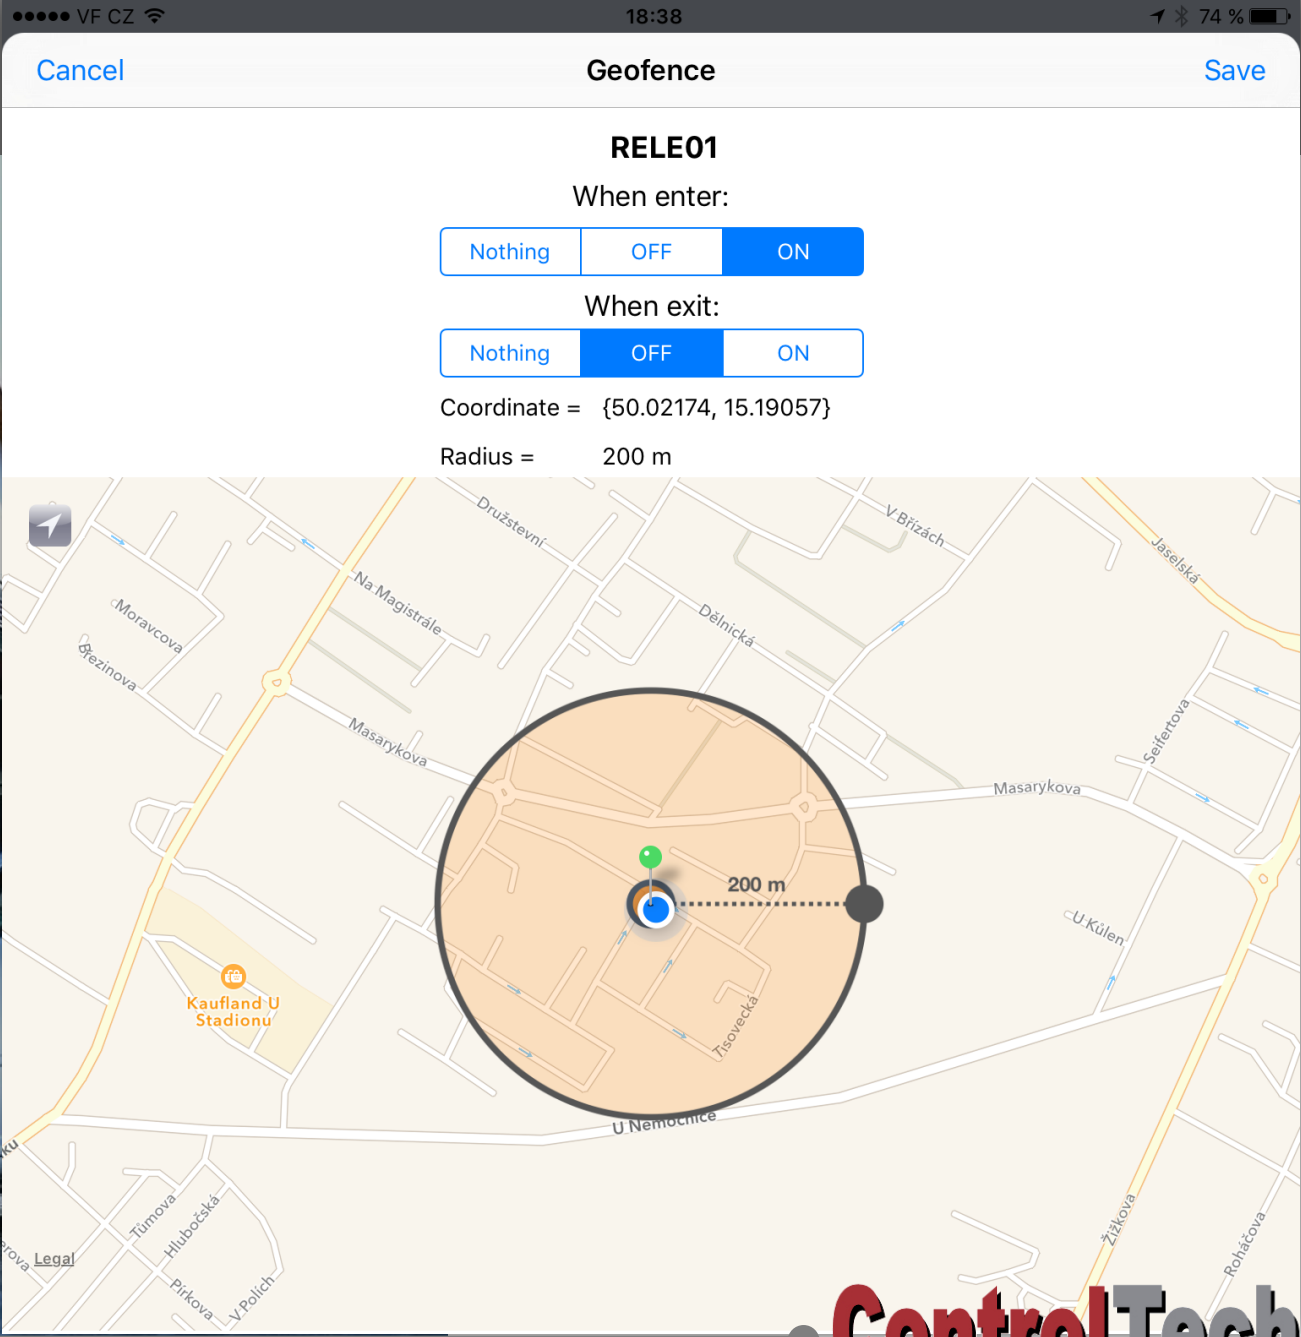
●●●●● VF CZ 18:38 74 %

Cancel Geofence Save

RELE01

When enter:

| Nothing | OFF | ON |
|---|---|---|

When exit:

| Nothing | OFF | ON |
|---|---|---|

Coordinate = {50.02174, 15.19057}

Radius = 200 m

Družstevní
V Břízách
Jaselská
Na Magistrále
Moravcova
Březinova
Dělnická
Masarykova
Seifertova
Masarykova
200 m
U Kůlen
Kaufland U Stadionu
Tisovecká
U Nemocnice
Tůmova
Hlubočská
Pírkova
V Polích
Žižkova
Roháčova
Legal

ControlTech